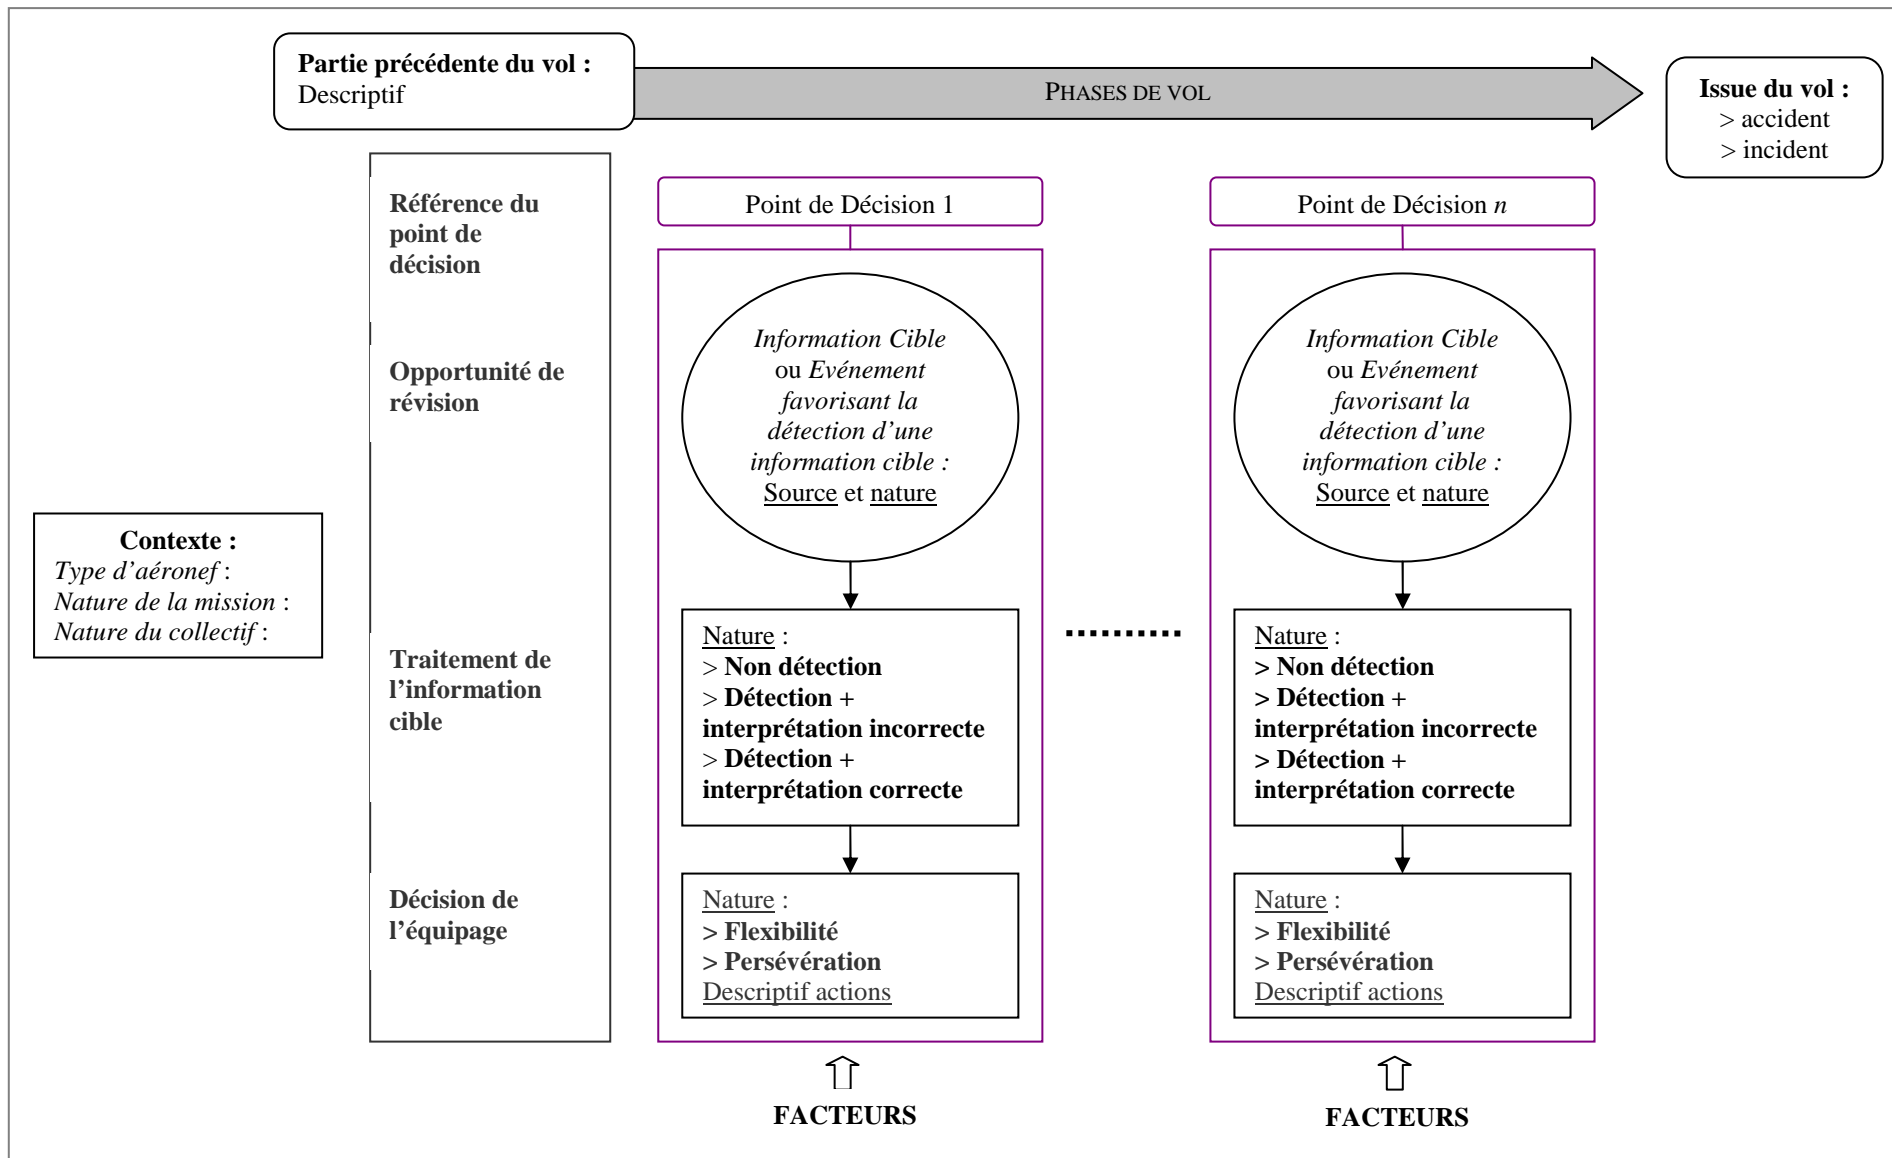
**Partie précédente du vol :**
Descriptif

PHASES DE VOL

**Issue du vol :**
> accident
> incident

**Référence du point de décision**

**Opportunité de révision**

**Traitement de l'information cible**

**Décision de l'équipage**

**Contexte :**
*Type d'aéronef* :
*Nature de la mission* :
*Nature du collectif* :

Point de Décision 1

*Information Cible* ou *Evénement favorisant la détection d'une information cible :* Source et nature

Nature :
> **Non détection**
> **Détection** +
**interprétation incorrecte**
> **Détection** +
**interprétation correcte**

Nature :
**> Flexibilité**
**> Persévération**
Descriptif actions

**FACTEURS**

..........

Point de Décision *n*

*Information Cible* ou *Evénement favorisant la détection d'une information cible :* Source et nature

Nature :
**> Non détection**
**> Détection +**
**interprétation incorrecte**
**> Détection +**
**interprétation correcte**

Nature :
**> Flexibilité**
**> Persévération**
Descriptif actions

**FACTEURS**